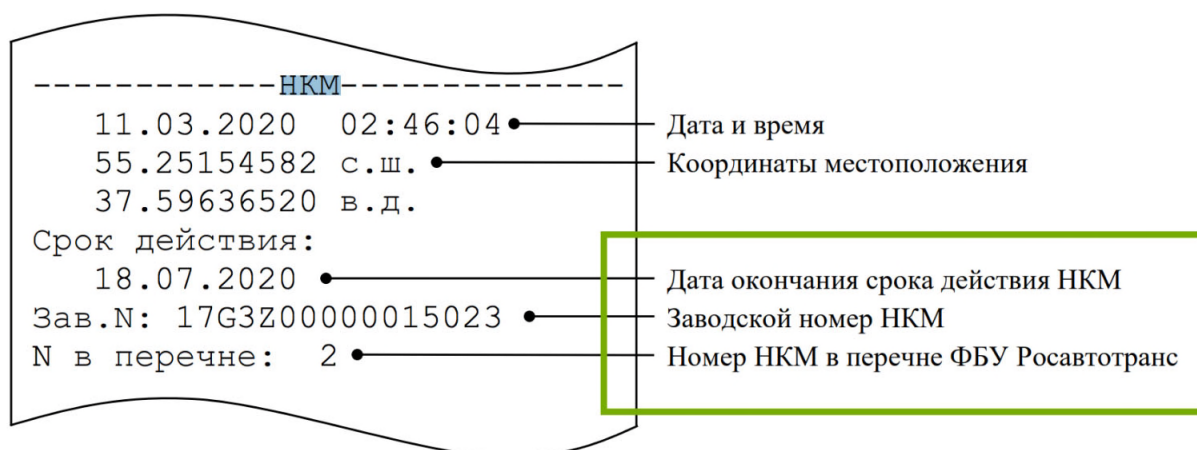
-------------НКМ-------------
11.03.2020 02:46:04
55.25154582 с.ш.
37.59636520 в.д.
Срок действия:
18.07.2020
Зав.N: 17G3Z00000015023
N в перечне: 2

Дата и время
Координаты местоположения
Дата окончания срока действия НКМ
Заводской номер НКМ
Номер НКМ в перечне ФБУ Росавтотранс